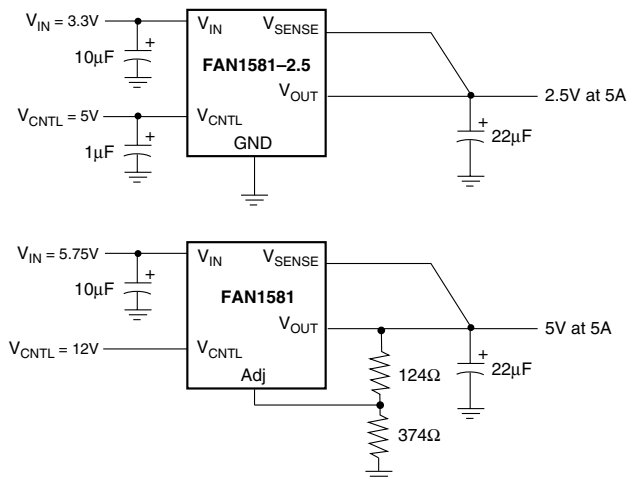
$V_{IN}$ = 3.3V
+
10μF
$V_{CNTL}$ = 5V
+
1μF
$V_{IN}$
$V_{SENSE}$
FAN1581–2.5
$V_{OUT}$
$V_{CNTL}$
GND
2.5V at 5A
+
22μF

$V_{IN}$ = 5.75V
+
10μF
$V_{CNTL}$ = 12V
$V_{IN}$
$V_{SENSE}$
FAN1581
$V_{OUT}$
$V_{CNTL}$
Adj
5V at 5A
124Ω
+
22μF
374Ω